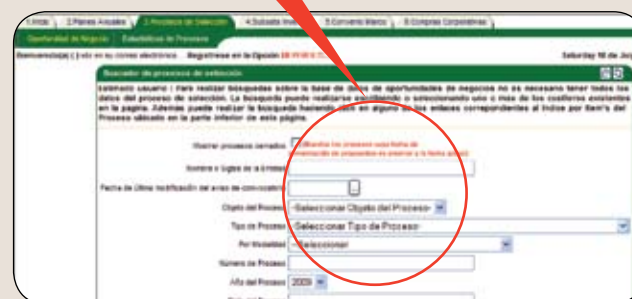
1.Inicio | 2.Planes Anuales | 3.Procesos de Selección | 4.Subasta Inversa | 5.Convenio Marco | 6.Compras Corporativas

Oportunidad de Negocio | Estadísticas de Procesos

Bienvenido(a) ( ) ele en su correo electrónico   Registrese en la Opción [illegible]   Saturday 16 de Ju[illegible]

Buscador de procesos de selección

Estimado usuario : Para realizar búsquedas sobre la base de datos de oportunidades de negocios no es necesario tener todos los datos del proceso de selección. La búsqueda puede realizarse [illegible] o seleccionando uno o más de los casilleros existentes en la página. Además puede realizar la búsqueda haciendo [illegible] en alguno de los enlaces correspondientes al índice por Item's del Proceso ubicado en la parte inferior de esta página.

Mostrar procesos cerrados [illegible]

Nombre o Siglas de la Entidad

Fecha de Última modificación del aviso de convocatoria

Objeto del Proceso -Seleccionar Objeto del Proceso-

Tipo de Proceso -Seleccionar Tipo de Proceso-

Por Modalidad -Seleccionar-

Número de Proceso

Año del Proceso 2009

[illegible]